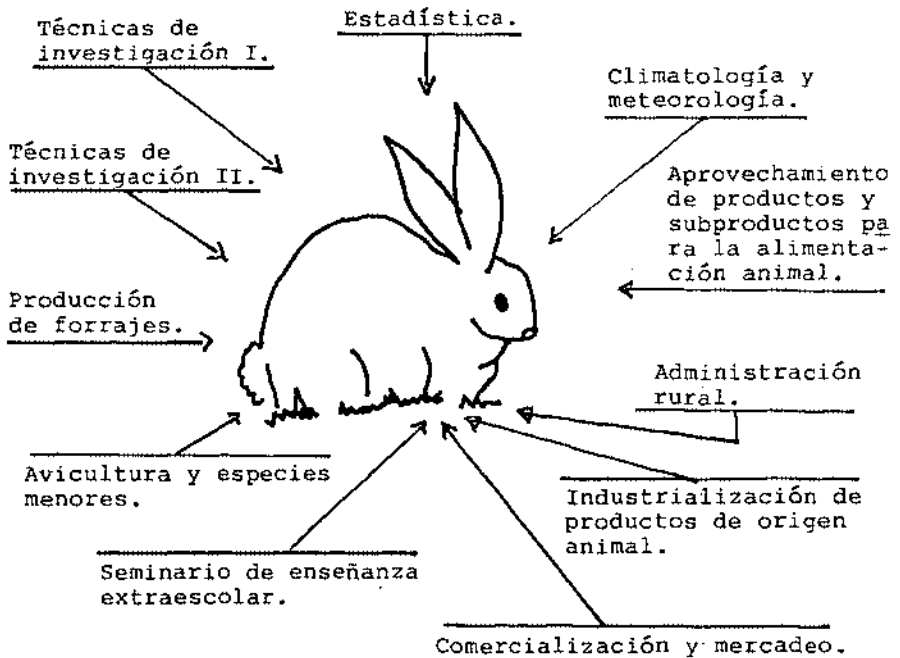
Técnicas de investigación I.

Estadística.

Climatología y meteorología.

Técnicas de investigación II.

Aprovechamiento de productos y subproductos para la alimentación animal.

Producción de forrajes.

Administración rural.

Avicultura y especies menores.

Industrialización de productos de origen animal.

Seminario de enseñanza extraescolar.

Comercialización y mercadeo.